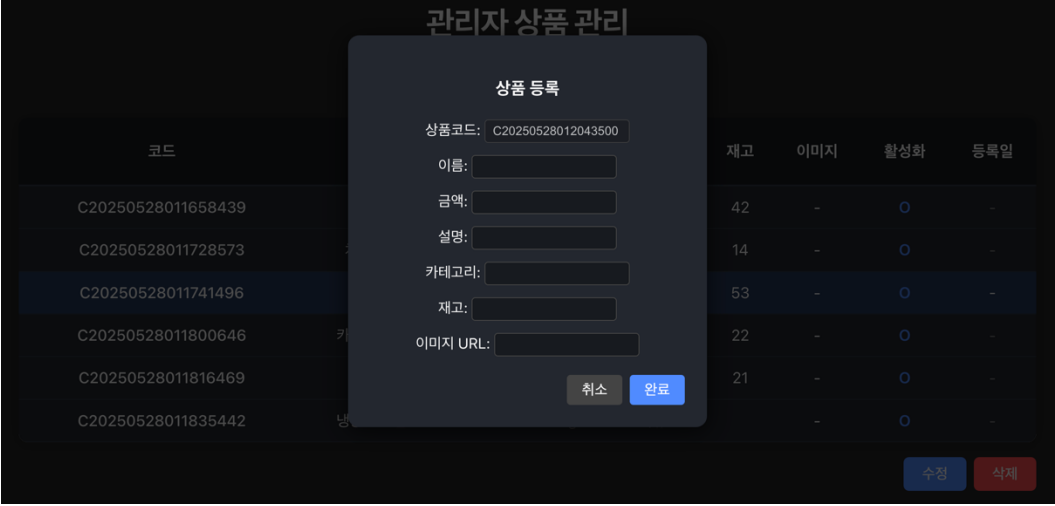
관리자 상품 관리

상품 등록

상품코드: C20250528012043500

이름:

금액:

설명:

카테고리:

재고:

이미지 URL:

취소 완료

| 코드 | | 재고 | 이미지 | 활성화 | 등록일 |
|---|---|---|---|---|---|
| C20250528011658439 | | 42 | - | O | - |
| C20250528011728573 | | 14 | - | O | - |
| C20250528011741496 | | 53 | - | O | - |
| C20250528011800646 | 카 | 22 | - | O | - |
| C20250528011816469 | | 21 | - | O | - |
| C20250528011835442 | 냉 | | - | O | - |

수정 삭제